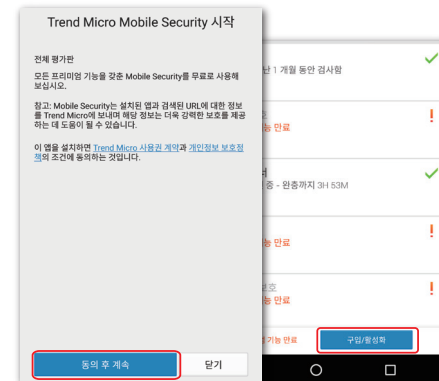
Trend Micro Mobile Security 시작

전체 평가판

모든 프리미엄 기능을 갖춘 Mobile Security를 무료로 사용해 보십시오.

참고: Mobile Security는 설치된 앱과 검색된 URL에 대한 정보를 Trend Micro에 보내며 해당 정보는 더욱 강력한 보호를 제공하는 데 도움이 될 수 있습니다.

이 앱을 설치하면 Trend Micro 사용권 계약과 개인정보 보호정책의 조건에 동의하는 것입니다.

동의 후 계속

닫기

난 1 개월 동안 검사함

능 만료

중 - 완충까지 3H 53M

능 만료

능 만료

기능 만료

구입/활성화